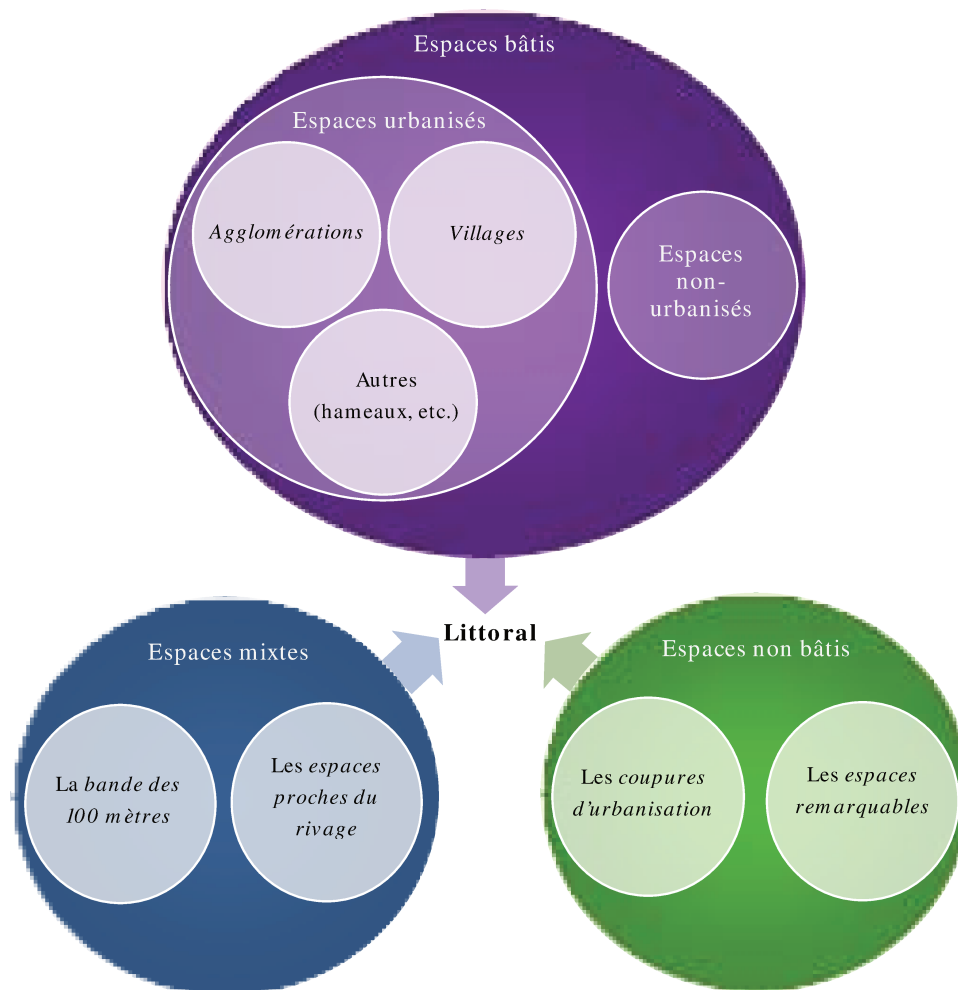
Espaces bâtis

Espaces urbanisés

*Agglomérations*

*Villages*

Autres (hameaux, etc.)

Espaces non-urbanisés

**Littoral**

Espaces mixtes

La *bande des 100 mètres*

Les *espaces proches du rivage*

Espaces non bâtis

Les *coupures d'urbanisation*

Les *espaces remarquables*